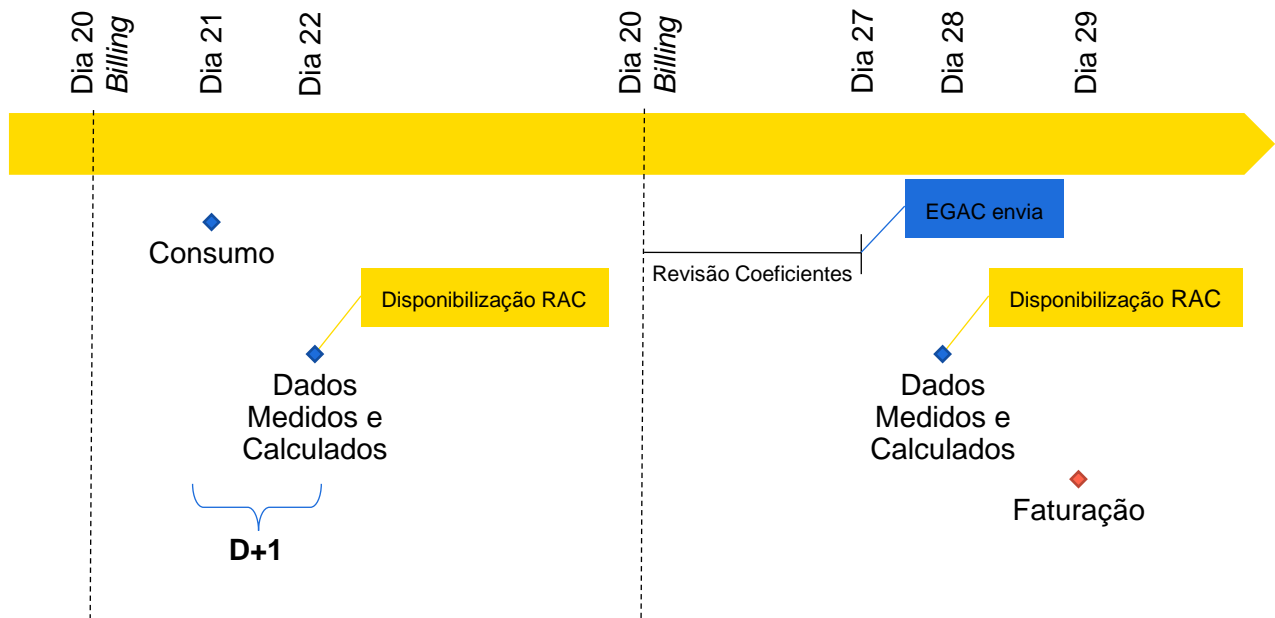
Dia 20
Billing

Dia 21

Dia 22

Dia 20
Billing

Dia 27

Dia 28

Dia 29

EGAC envia

Consumo

Revisão Coeficientes

Disponibilização RAC

Disponibilização RAC

Dados Medidos e Calculados

Dados Medidos e Calculados

Faturação

D+1